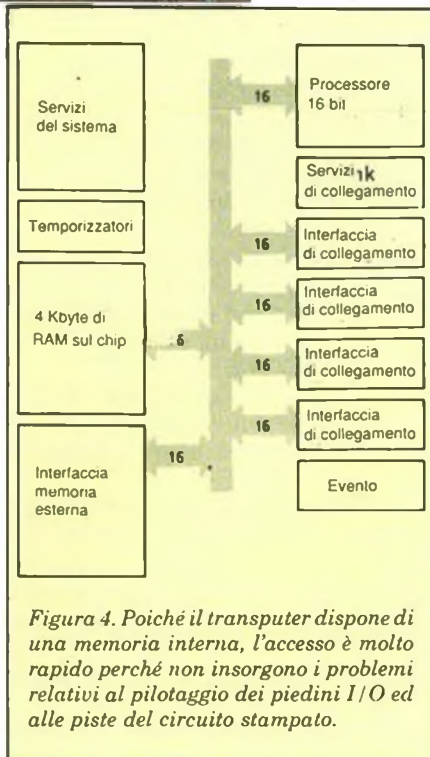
Servizi del sistema

Temporizzatori

4 Kbyte di RAM sul chip

Interfaccia memoria esterna

Processore 16 bit

Servizi 1k di collegamento

Interfaccia di collegamento

Interfaccia di collegamento

Interfaccia di collegamento

Interfaccia di collegamento

Evento

16

16

16

16

16

8

16

Figura 4. Poiché il transputer dispone di una memoria interna, l'accesso è molto rapido perché non insorgono i problemi relativi al pilotaggio dei piedini I/O ed alle piste del circuito stampato.